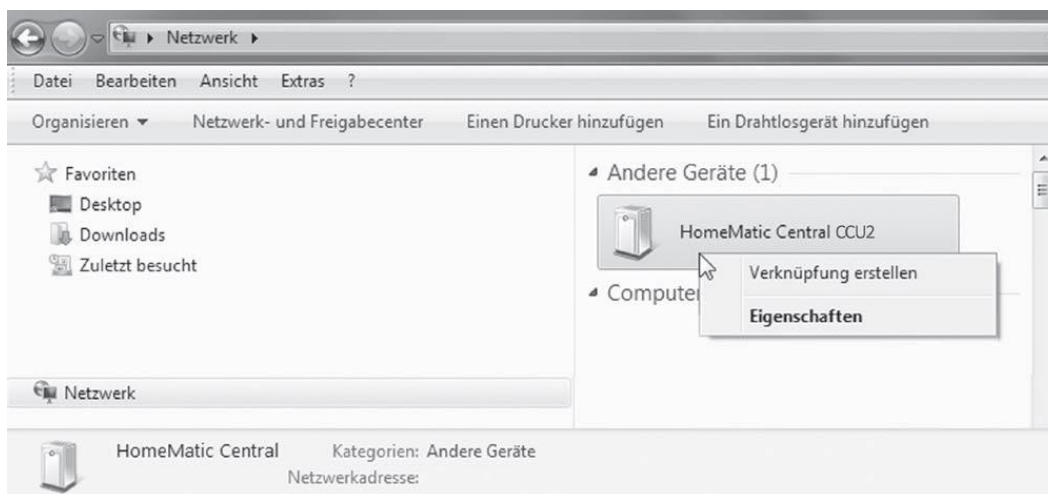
Netzwerk ▸

Datei Bearbeiten Ansicht Extras ?

Organisieren ▾ Netzwerk- und Freigabecenter Einen Drucker hinzufügen Ein Drahtlosgerät hinzufügen

Favoriten
Desktop
Downloads
Zuletzt besucht

Netzwerk

Andere Geräte (1)

HomeMatic Central CCU2

Verknüpfung erstellen

Eigenschaften

Computer

HomeMatic Central Kategorien: Andere Geräte
Netzwerkadresse: